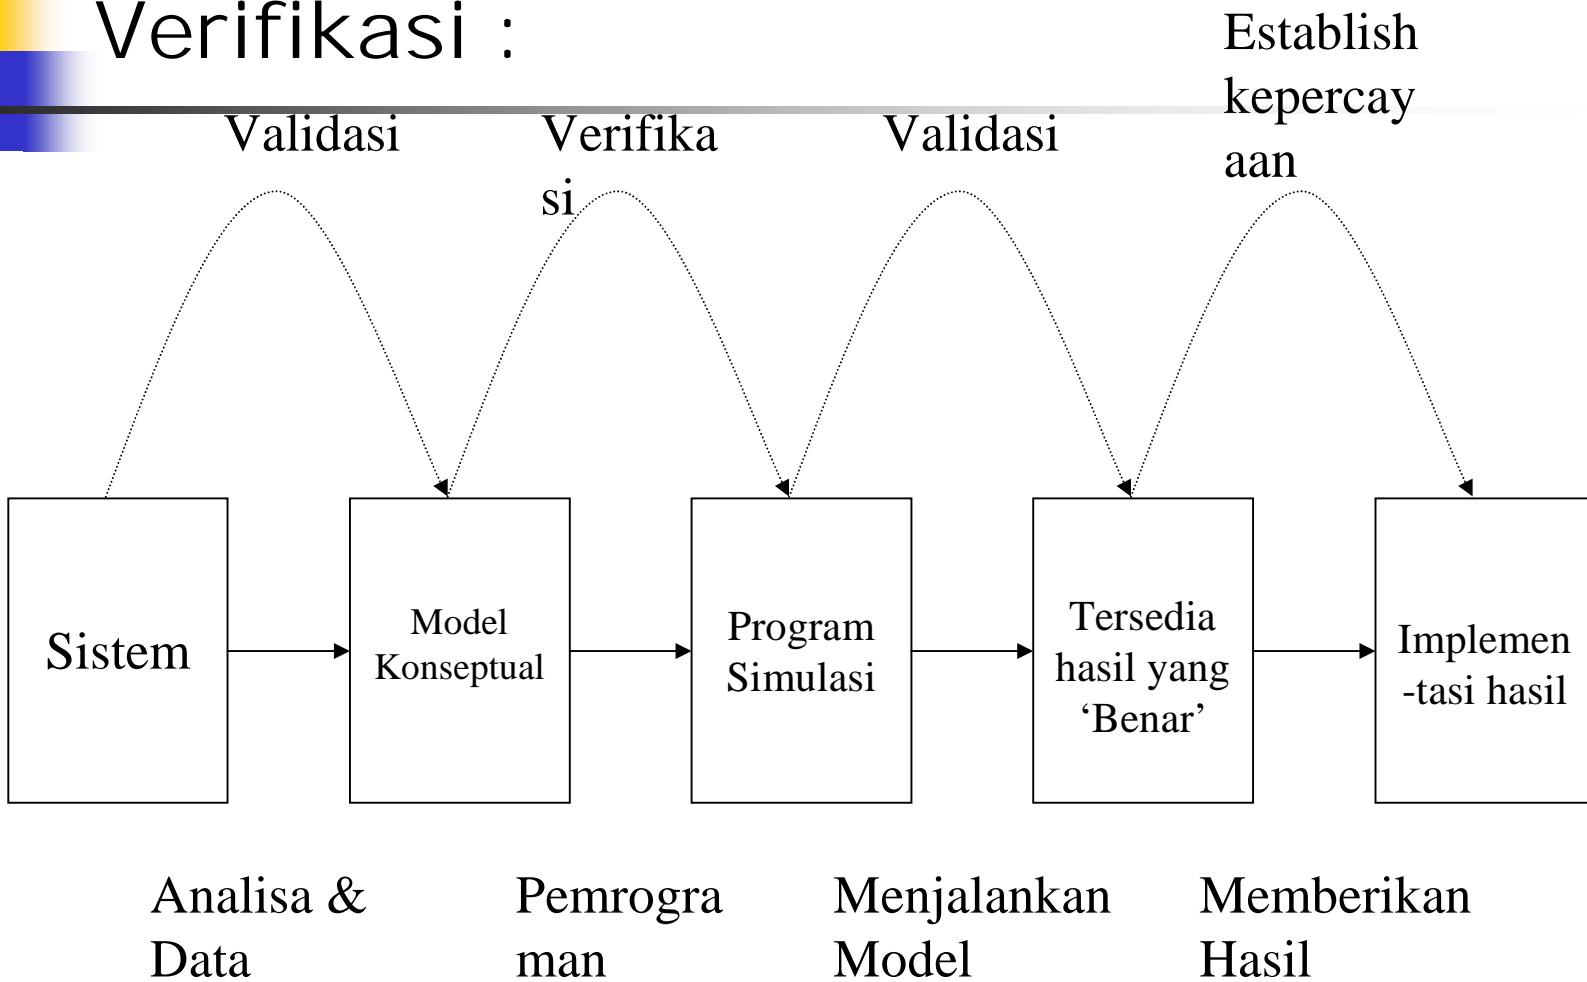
Verifikasi :

Validasi

Verifikasi

Validasi

Establish kepercayaan

Sistem

Model Konseptual

Program Simulasi

Tersedia hasil yang 'Benar'

Implemen-tasi hasil

Analisa & Data

Pemrograman

Menjalankan Model

Memberikan Hasil